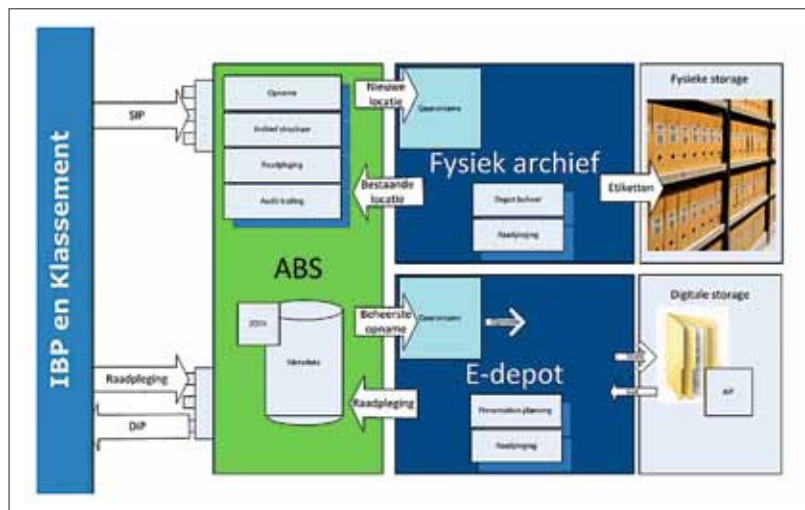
IBP en Klassement

SIP

Raadpleging

DIP

Opname

Archief structuur

Raadpleging

Audit trailing

ABS

2DIA

Metadata

Nieuwe locatie

Bestaande locatie

Beheerste opname

Raadpleging

Opname

Fysiek archief

Depot beheer

Raadpleging

Opname

E-depot

Preservation planning

Raadpleging

Fysieke storage

Etiketten

Digitale storage

AIP